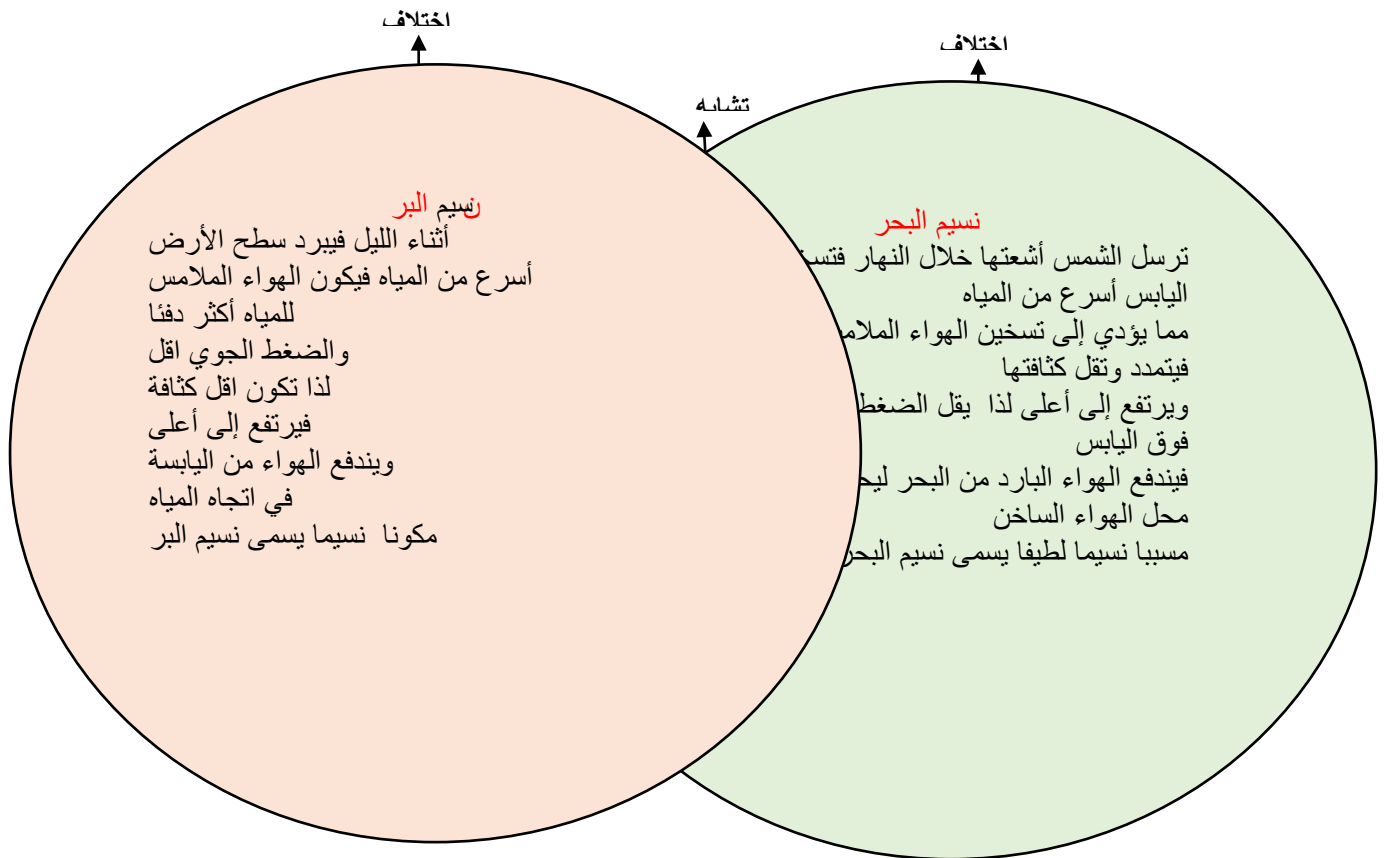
اختلاف

تشابه

اختلاف

نسيم البر
أثناء الليل فيبرد سطح الأرض
أسرع من المياه فيكون الهواء الملامس
للمياه أكثر دفئا
والضغط الجوي اقل
لذا تكون اقل كثافة
فيرتفع إلى أعلى
ويندفع الهواء من اليابسة
في اتجاه المياه
مكونا نسيما يسمى نسيم البر

نسيم البحر
ترسل الشمس أشعتها خلال النهار فتس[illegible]
اليابس أسرع من المياه
مما يؤدي إلى تسخين الهواء الملام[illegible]
فيتمدد وتقل كثافتها
ويرتفع إلى أعلى لذا يقل الضغط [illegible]
فوق اليابس
فيندفع الهواء البارد من البحر ليح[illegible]
محل الهواء الساخن
مسببا نسيما لطيفا يسمى نسيم البحر